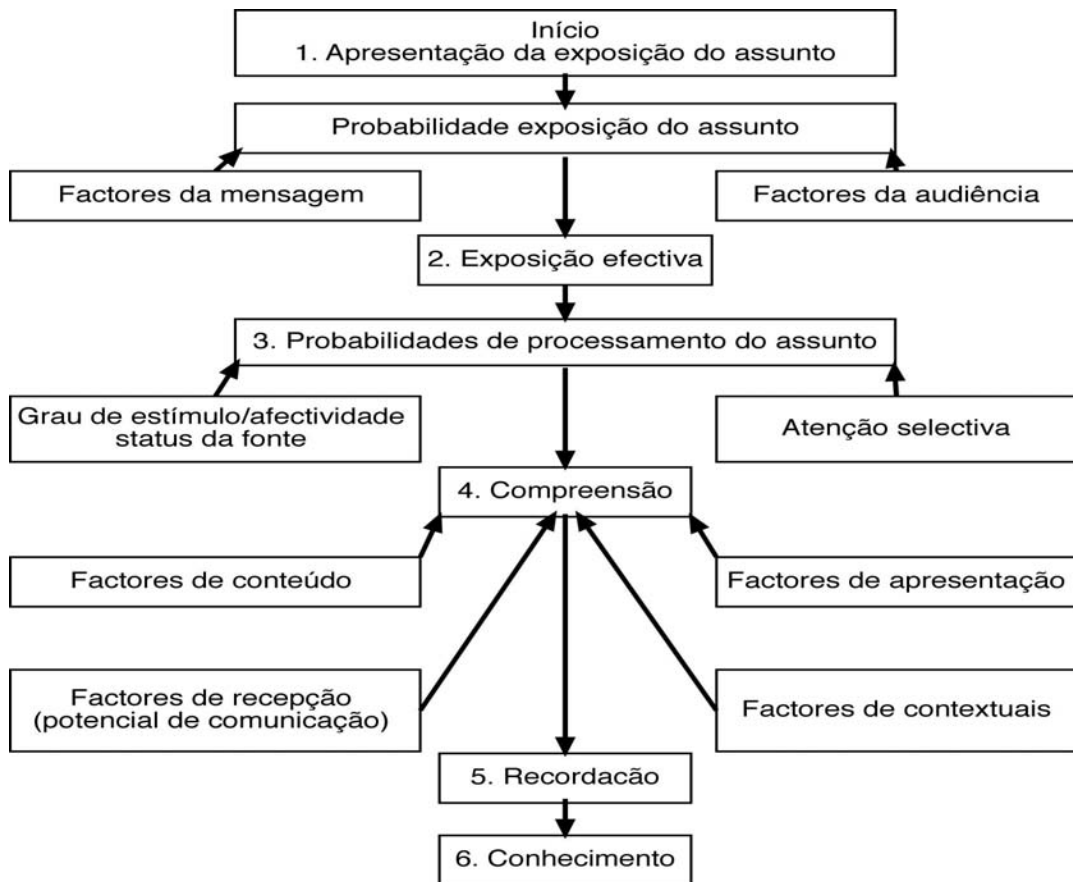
Início
1. Apresentação da exposição do assunto

Probabilidade exposição do assunto

Factores da mensagem

Factores da audiência

2. Exposição efectiva

3. Probabilidades de processamento do assunto

Grau de estímulo/afectividade status da fonte

Atenção selectiva

4. Compreensão

Factores de conteúdo

Factores de apresentação

Factores de recepção (potencial de comunicação)

Factores de contextuais

5. Recordacão

6. Conhecimento